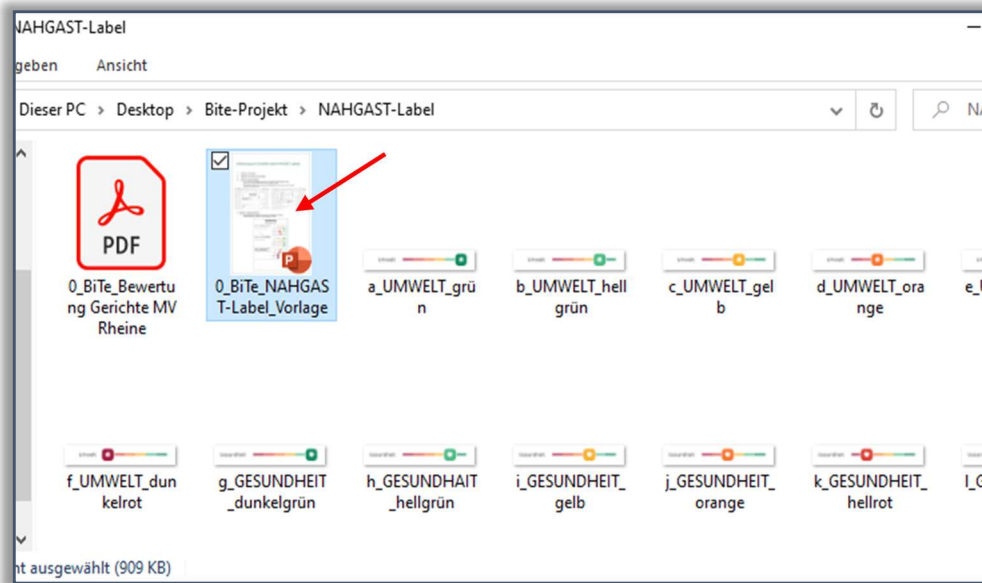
NAHGAST-Label

geben Ansicht

Dieser PC > Desktop > Bite-Projekt > NAHGAST-Label

PDF

0_BiTe_Bewertung Gerichte MV Rheine

0_BiTe_NAHGAST-Label_Vorlage

a_UMWELT_grün

b_UMWELT_hellgrün

c_UMWELT_gelb

d_UMWELT_orange

e_U

f_UMWELT_dunkelrot

g_GESUNDHEIT_dunkelgrün

h_GESUNDHAIT_hellgrün

i_GESUNDHEIT_gelb

j_GESUNDHEIT_orange

k_GESUNDHEIT_hellrot

l_G

nt ausgewählt (909 KB)